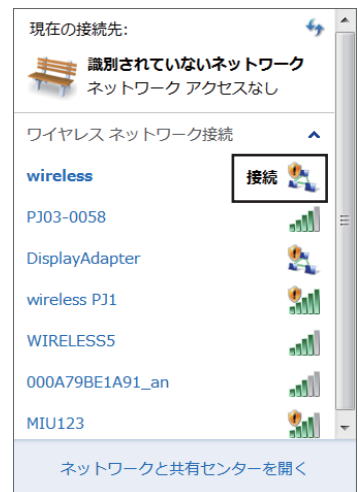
現在の接続先:

識別されていないネットワーク
ネットワーク アクセスなし

ワイヤレス ネットワーク接続

wireless
接続

PJ03-0058

DisplayAdapter

wireless PJ1

WIRELESS5

000A79BE1A91_an

MIU123

ネットワークと共有センターを開く